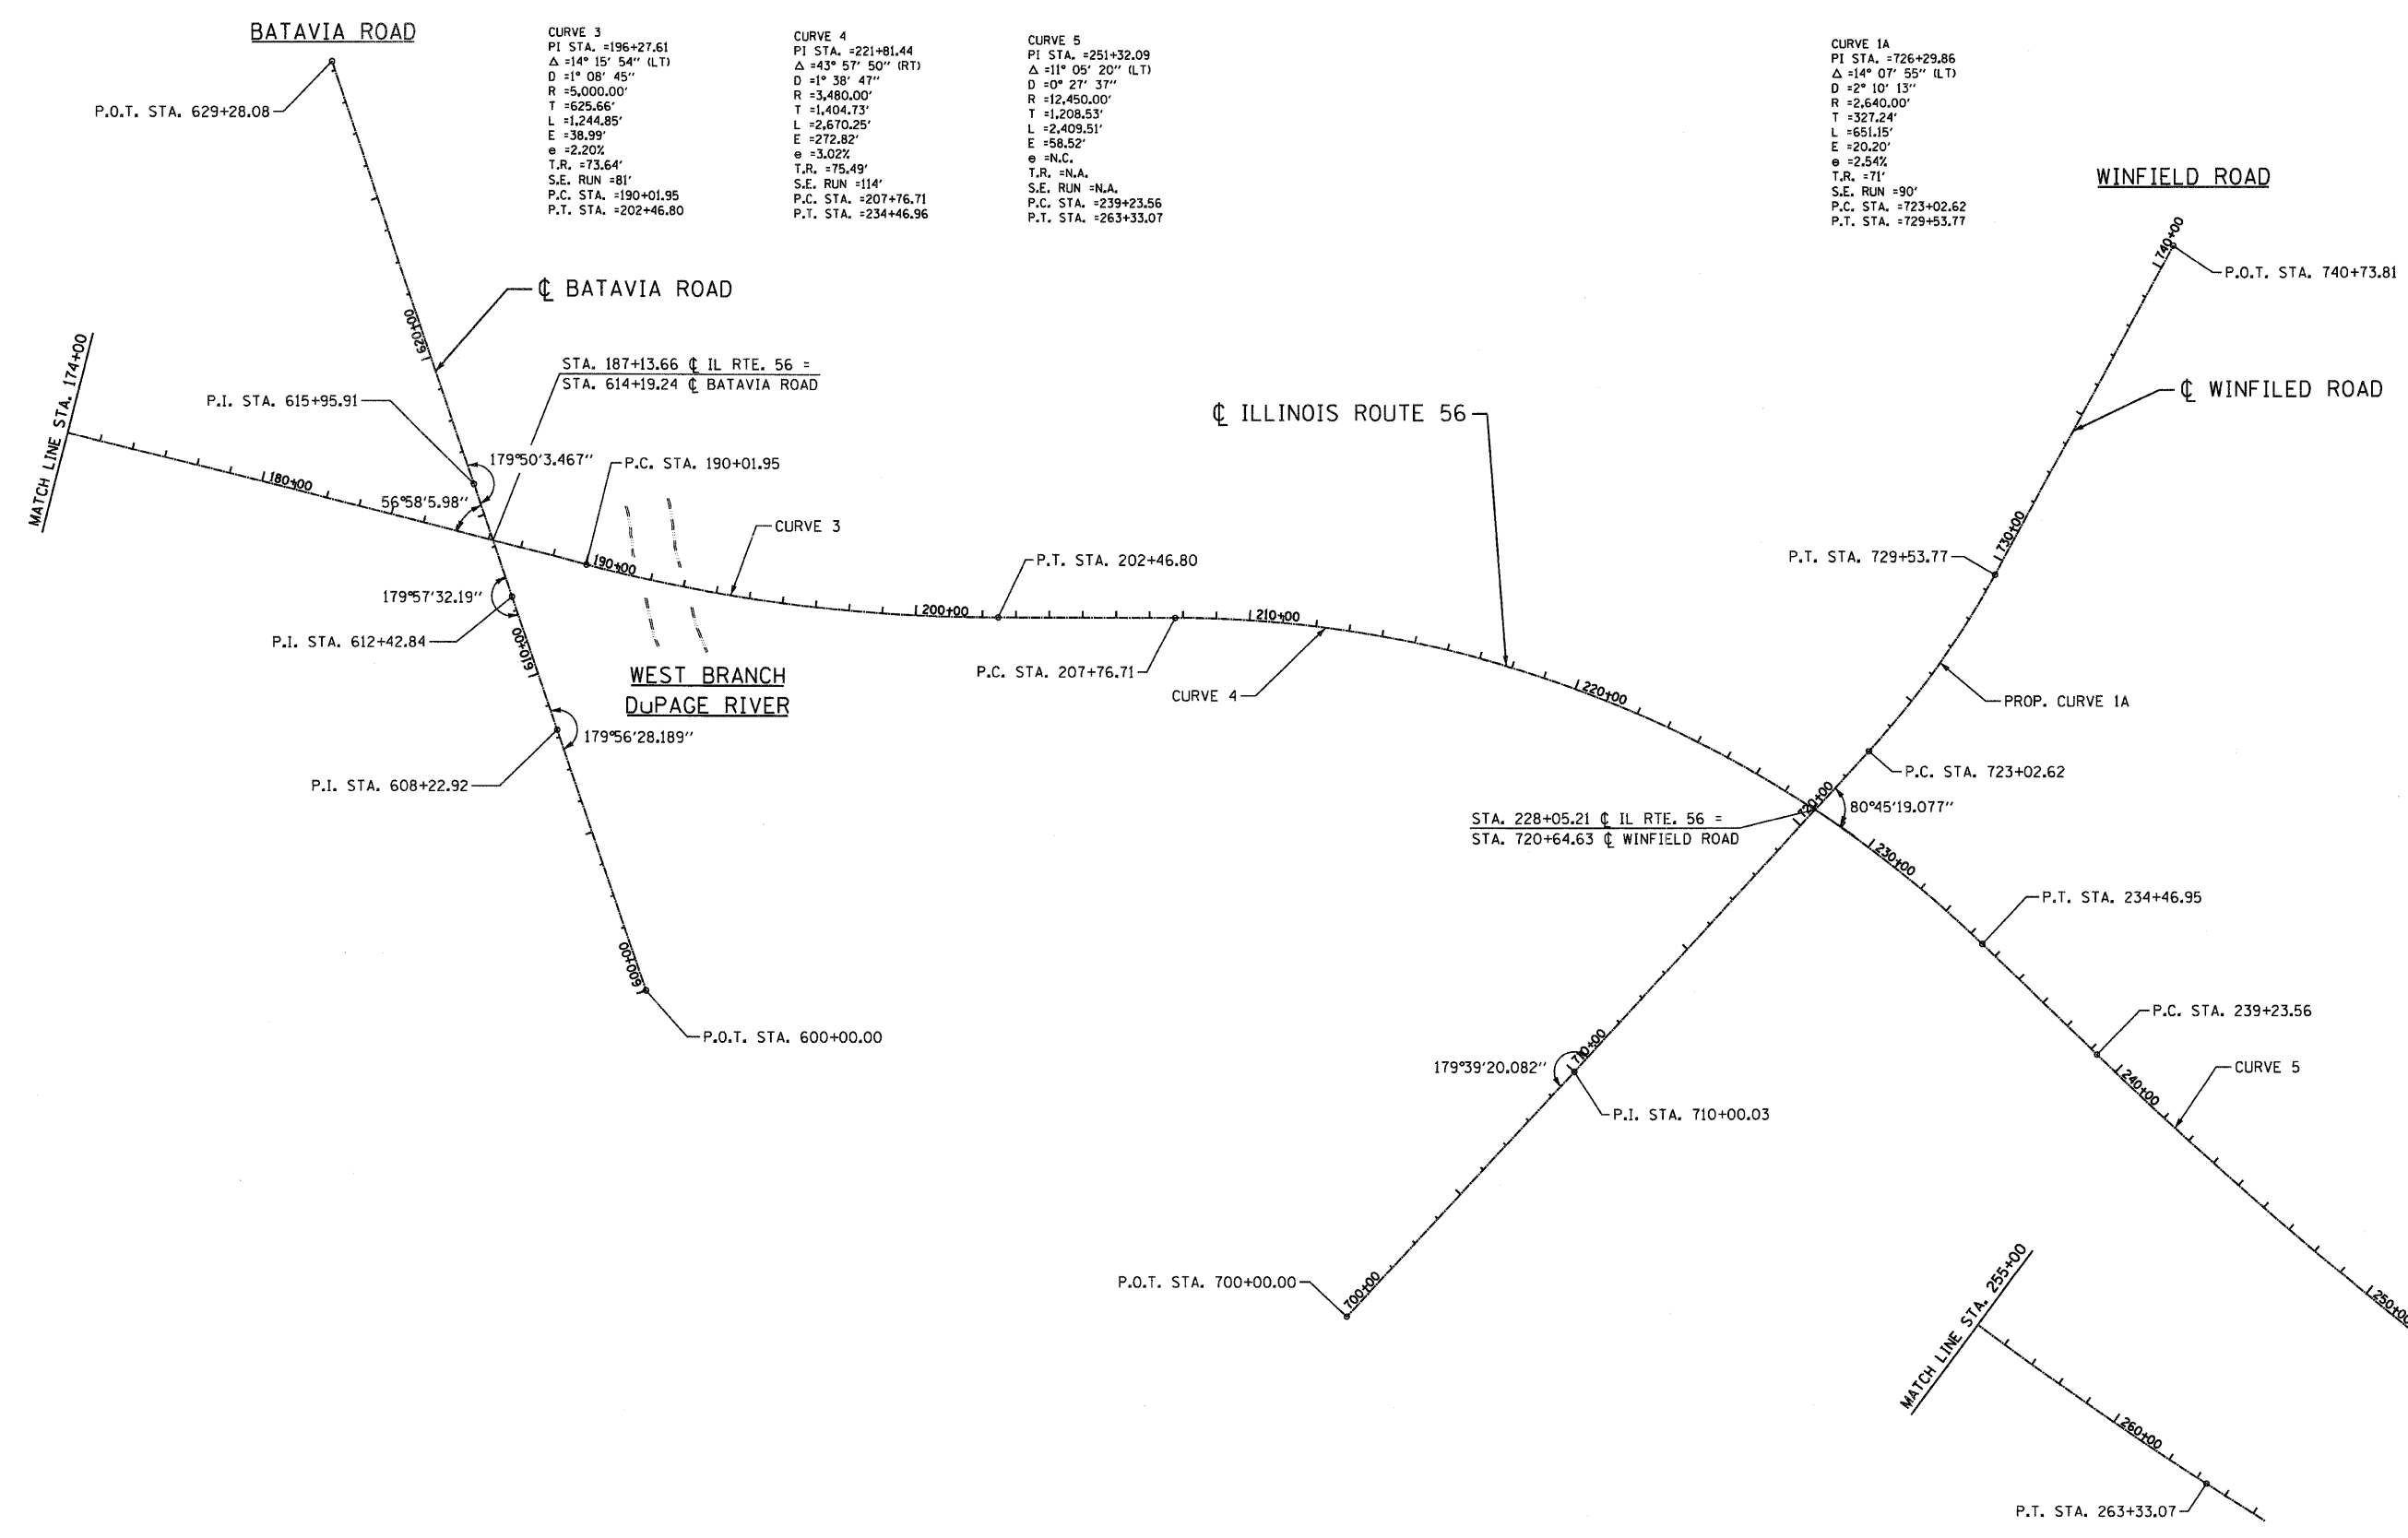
BATAVIA ROAD

CURVE 3
PI STA. =196+27.61
Δ =14° 15' 54" (LT)
D =1° 08' 45"
R =5,000.00'
T =625.66'
L =1,244.85'
E =38.99'
e =2.20%
T.R. =73.64'
S.E. RUN =81'
P.C. STA. =190+01.95
P.T. STA. =202+46.80

CURVE 4
PI STA. =221+81.44
Δ =43° 57' 50" (RT)
D =1° 38' 47"
R =3,480.00'
T =1,404.73'
L =2,670.25'
E =272.82'
e =3.02%
T.R. =75.49'
S.E. RUN =114'
P.C. STA. =207+76.71
P.T. STA. =234+46.96

CURVE 5
PI STA. =251+32.09
Δ =11° 05' 20" (LT)
D =0° 27' 37"
R =12,450.00'
T =1,208.53'
L =2,409.51'
E =58.52'
e =N.C.
T.R. =N.A.
S.E. RUN =N.A.
P.C. STA. =239+23.56
P.T. STA. =263+33.07

CURVE 1A
PI STA. =726+29.86
Δ =14° 07' 55" (LT)
D =2° 10' 13"
R =2,640.00'
T =327.24'
L =651.15'
E =20.20'
e =2.54%
T.R. =71'
S.E. RUN =90'
P.C. STA. =723+02.62
P.T. STA. =729+53.77

WINFIELD ROAD

P.O.T. STA. 629+28.08
℄ BATAVIA ROAD
620+00
740+00
P.O.T. STA. 740+73.81
MATCH LINE STA. 174+00
STA. 187+13.66 ℄ IL RTE. 56 =
STA. 614+19.24 ℄ BATAVIA ROAD
℄ WINFILED ROAD
P.I. STA. 615+95.91
℄ ILLINOIS ROUTE 56
179°50'3.467"
P.C. STA. 190+01.95
180+00
56°58'5.98"
CURVE 3
730+00
P.T. STA. 729+53.77
190+00
P.T. STA. 202+46.80
179°57'32.19"
200+00
210+00
P.I. STA. 612+42.84
610+00
WEST BRANCH
DuPAGE RIVER
P.C. STA. 207+76.71
CURVE 4
220+00
PROP. CURVE 1A
179°56'28.189"
P.I. STA. 608+22.92
P.C. STA. 723+02.62
720+00
80°45'19.077"
STA. 228+05.21 ℄ IL RTE. 56 =
STA. 720+64.63 ℄ WINFIELD ROAD
230+00
P.T. STA. 234+46.95
600+00
P.O.T. STA. 600+00.00
P.C. STA. 239+23.56
710+00
179°39'20.082"
CURVE 5
240+00
P.I. STA. 710+00.03
P.O.T. STA. 700+00.00
700+00
MATCH LINE STA. 255+00
250+00
260+00
P.T. STA. 263+33.07